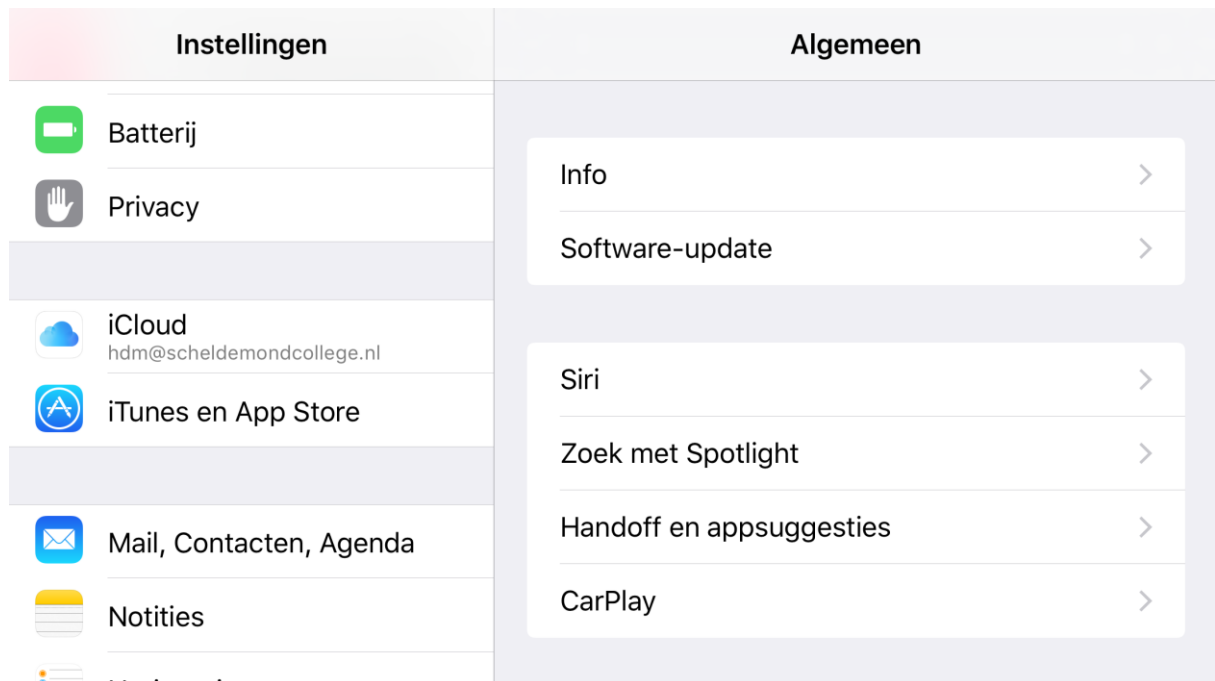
Instellingen

Batterij

Privacy

iCloud
hdm@scheldemondcollege.nl

iTunes en App Store

Mail, Contacten, Agenda

Notities

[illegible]

Algemeen

Info

Software-update

Siri

Zoek met Spotlight

Handoff en appsuggesties

CarPlay